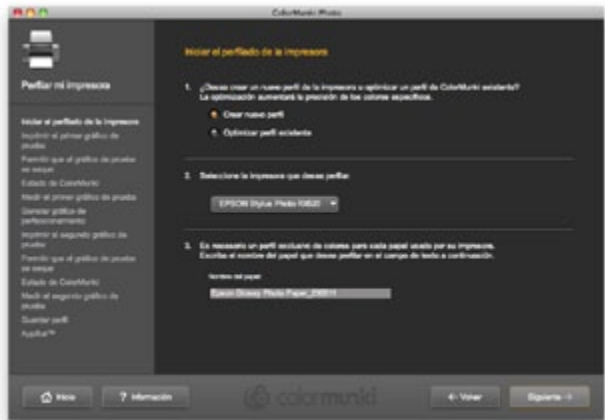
ColorMunki Photo

Perfilar mi impresora

Iniciar el perfilado de la impresora
Imprimir el primer gráfico de prueba
Permitir que el gráfico de prueba se seque
Estado de ColorMunki
Medir el primer gráfico de prueba
Generar gráfico de perfeccionamiento
Imprimir el segundo gráfico de prueba
Permitir que el gráfico de prueba se seque
Estado de ColorMunki
Medir el segundo gráfico de prueba
Guardar perfil
AppSet™

Iniciar el perfilado de la impresora

1. ¿Desea crear un nuevo perfil de la impresora u optimizar un perfil de ColorMunki existente? La optimización aumentará la precisión de los colores específicos.

Crear nuevo perfil
Optimizar perfil existente

2. Seleccione la impresora que desea perfilar.

EPSON Stylus Photo R800

3. Es necesario un perfil exclusivo de colores para cada papel usado por su impresora. Escriba el nombre del papel que desea perfilar en el campo de texto a continuación.

Nombre del papel

Epson Glossy Photo Paper_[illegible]

Inicio
? Información
colormunki
← Volver
Siguiente →